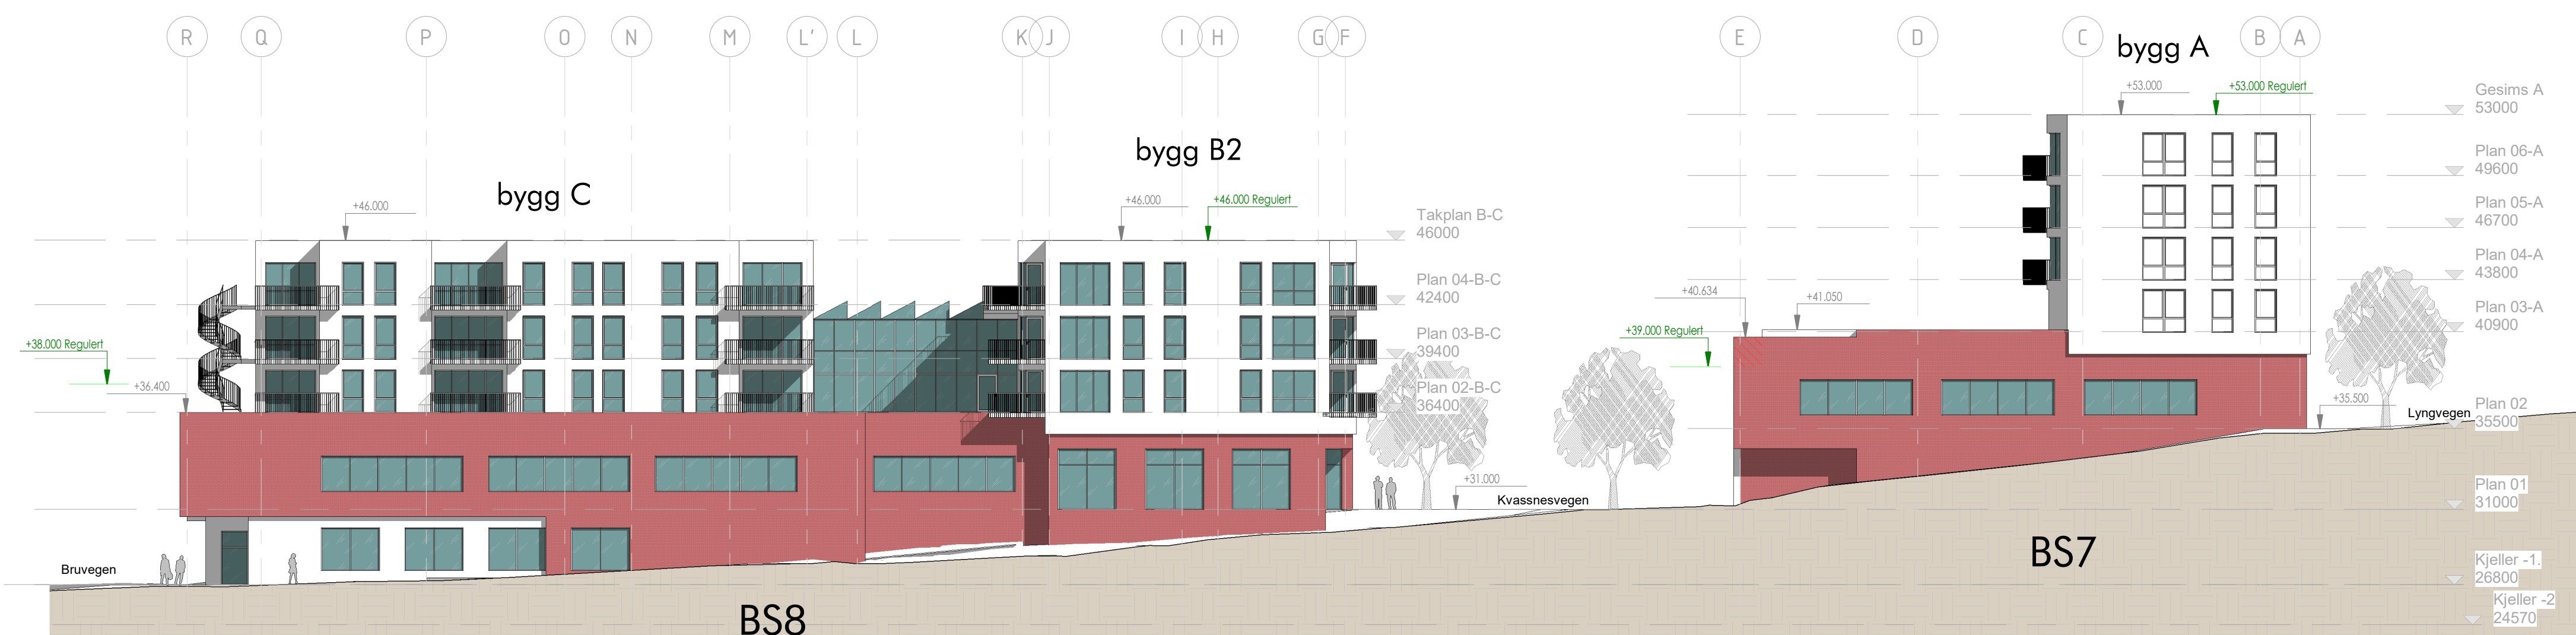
R Q P O N M L' L K J I H G F E D C B A

bygg A

+53.000 +53.000 Regulert

Gesims A 53000

Plan 06-A 49600

Plan 05-A 46700

Plan 04-A 43800

Plan 03-A 40900

bygg B2

+46.000 +46.000 Regulert

bygg C

+46.000

Takplan B-C 46000

Plan 04-B-C 42400

Plan 03-B-C 39400

Plan 02-B-C 36400

+40.634 +41.050

+39.000 Regulert

+38.000 Regulert

+36.400

+35.500

Lyngvegen

Plan 02 35500

+31.000

Kvassnesvegen

Plan 01 31000

Bruvegen

BS7

Kjeller -1. 26800

Kjeller -2 24570

BS8